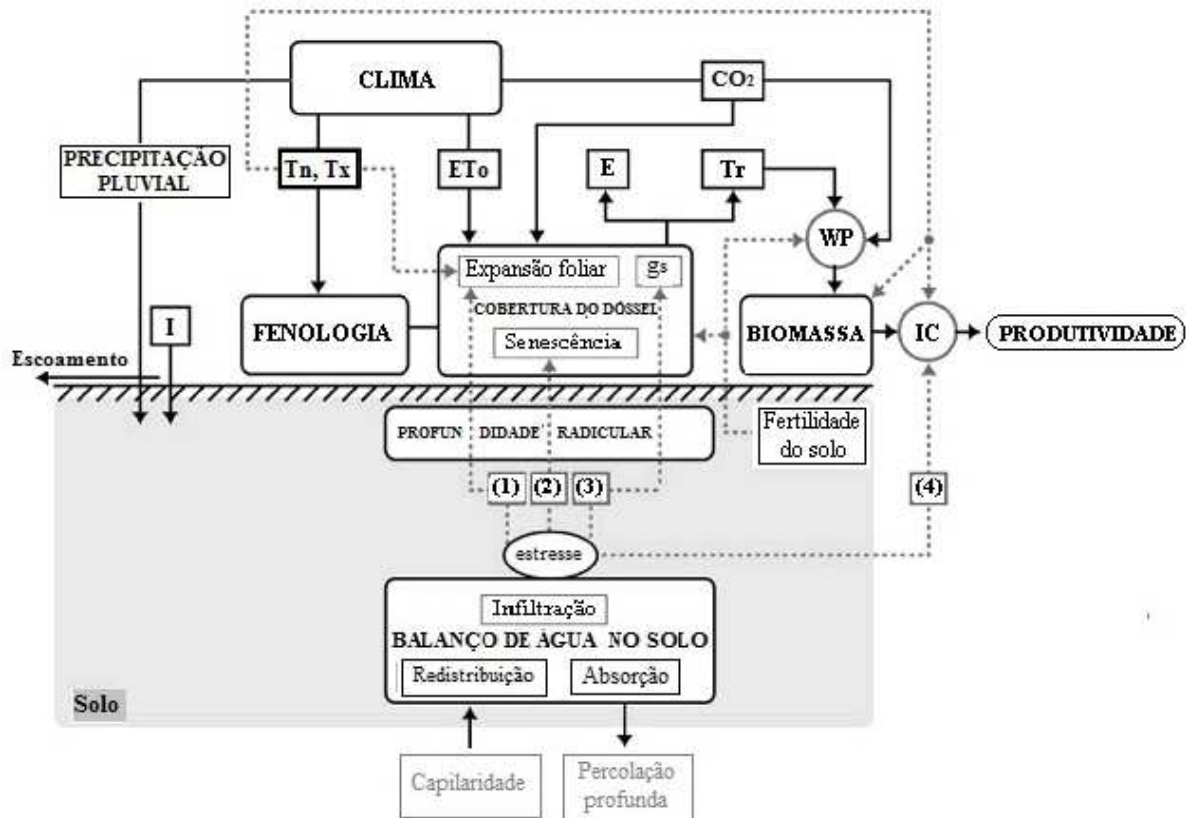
CLIMA

$CO_2$

PRECIPITAÇÃO PLUVIAL

Tn, Tx

ETo

E

Tr

WP

Expansão foliar

$g_s$

COBERTURA DO DÓSSEL

Senescência

I

FENOLOGIA

BIOMASSA

IC

PRODUTIVIDADE

Escoamento

PROFUN DIDADE RADICULAR

Fertilidade do solo

(1) (2) (3)

(4)

estresse

Infiltração

BALANÇO DE ÁGUA NO SOLO

Redistribuição

Absorção

Solo

Capilaridade

Percolação profunda